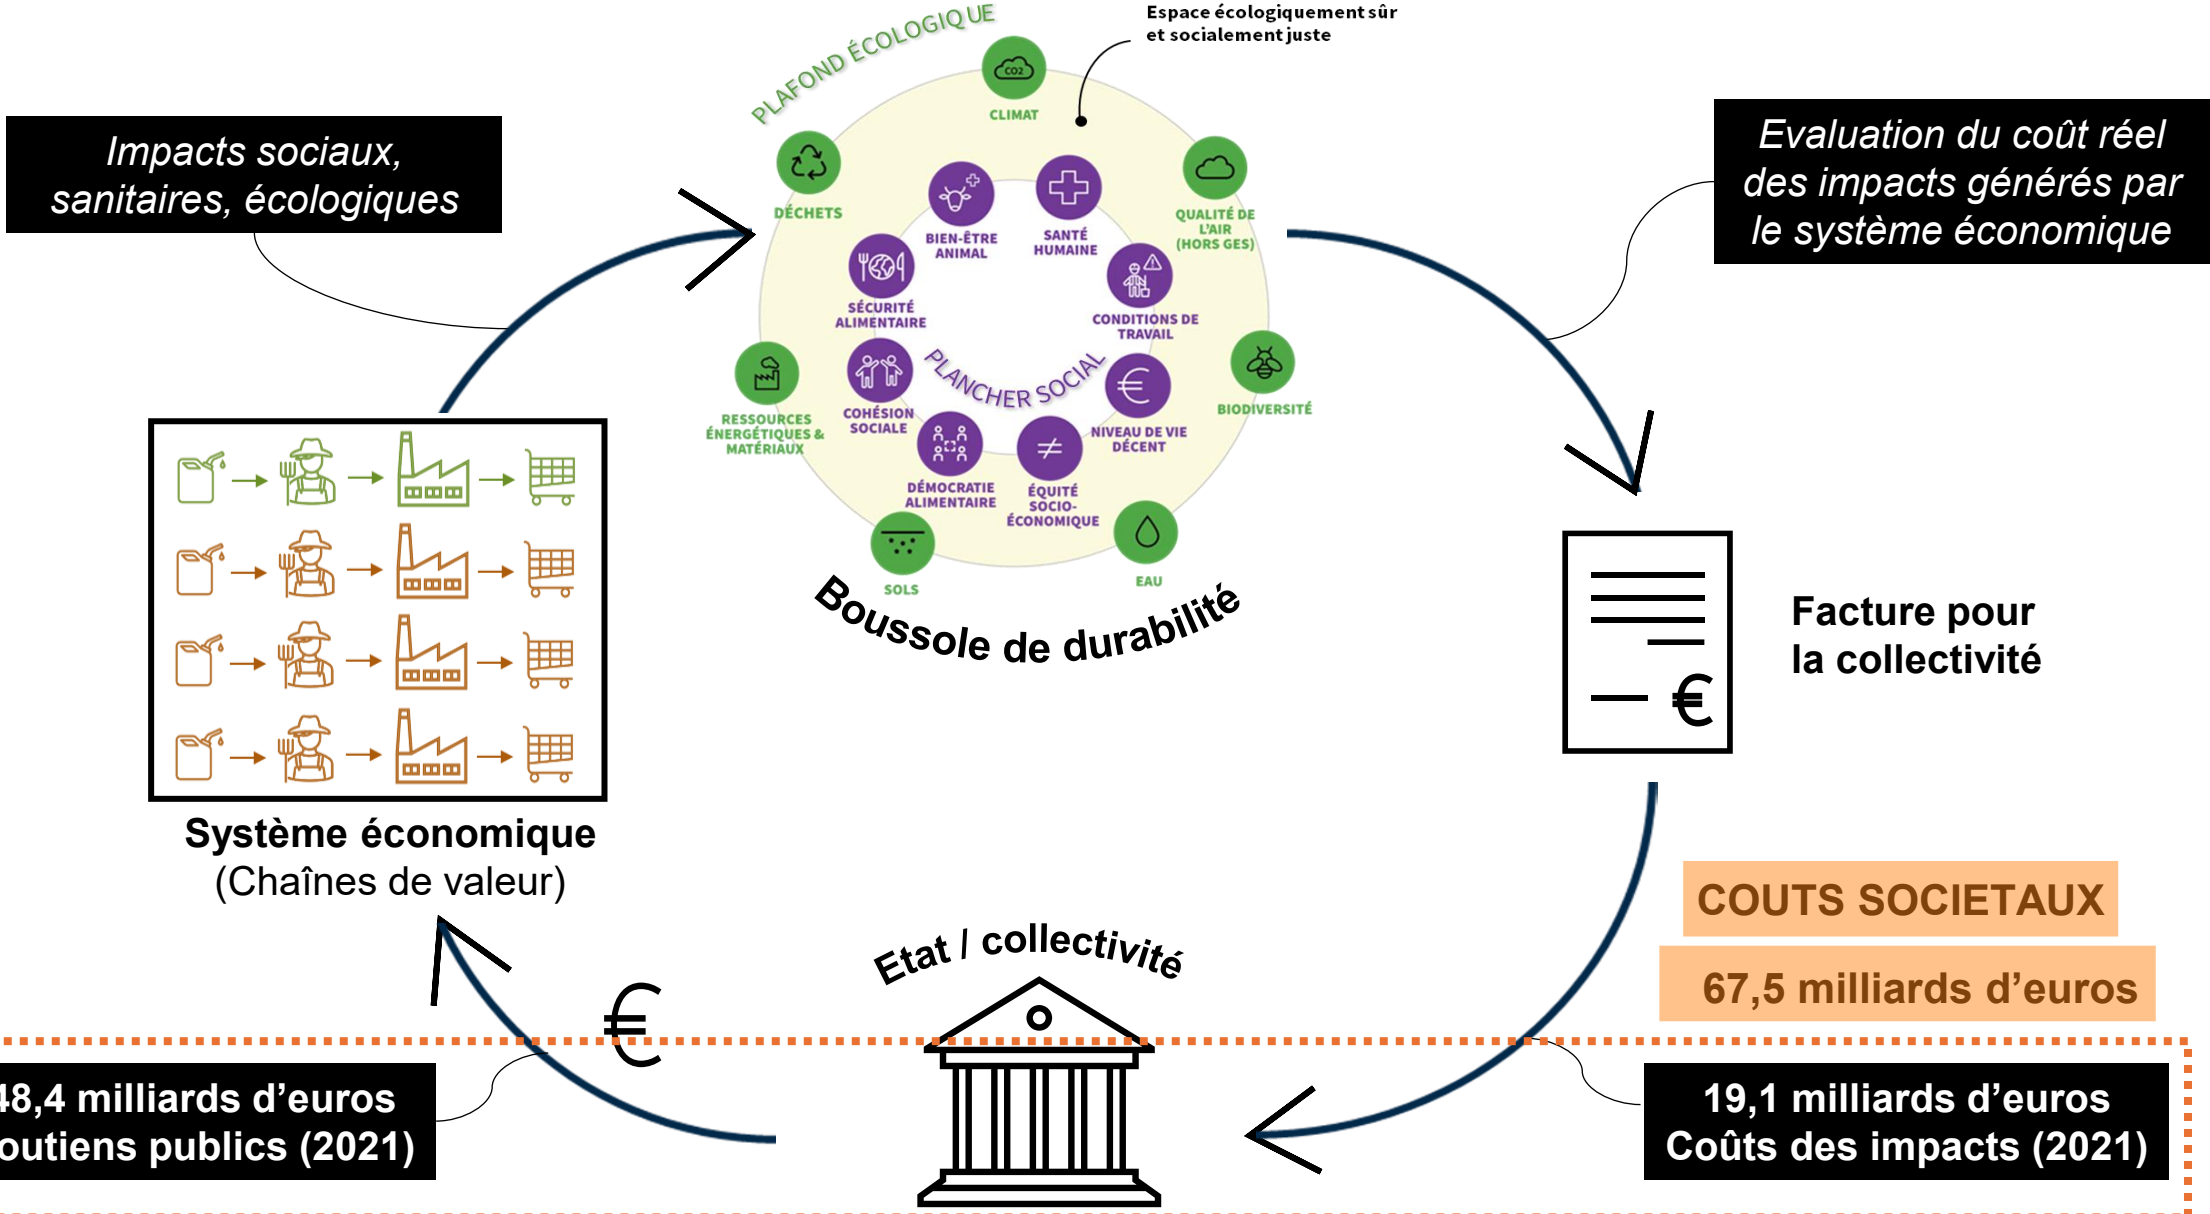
Impacts sociaux, sanitaires, écologiques

PLAFOND ÉCOLOGIQUE

Espace écologiquement sûr et socialement juste

CO2

CLIMAT

DÉCHETS

QUALITÉ DE L'AIR (HORS GES)

BIEN-ÊTRE ANIMAL

SANTÉ HUMAINE

SÉCURITÉ ALIMENTAIRE

CONDITIONS DE TRAVAIL

RESSOURCES ÉNERGÉTIQUES & MATÉRIAUX

COHÉSION SOCIALE

PLANCHER SOCIAL

NIVEAU DE VIE DÉCENT

BIODIVERSITÉ

DÉMOCRATIE ALIMENTAIRE

ÉQUITÉ SOCIO-ÉCONOMIQUE

SOLS

EAU

Boussole de durabilité

Evaluation du coût réel des impacts générés par le système économique

Facture pour la collectivité

€

Système économique
(Chaînes de valeur)

COUTS SOCIETAUX

67,5 milliards d'euros

Etat / collectivité

€

48,4 milliards d'euros
outiens publics (2021)

19,1 milliards d'euros
Coûts des impacts (2021)